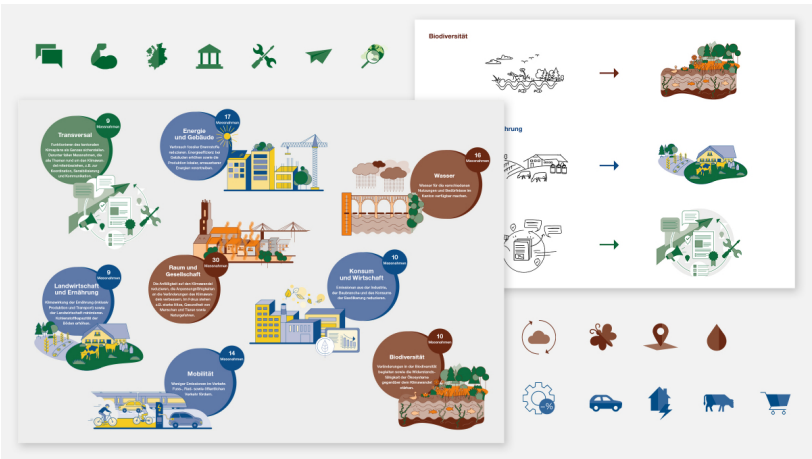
Biodiversität

hrung

9 Maßnahmen

Transversal

17 Maßnahmen

Energie und Gebäude

16 Maßnahmen

Wasser

30 Maßnahmen

Raum und Gesellschaft

9 Maßnahmen

Landwirtschaft und Ernährung

10 Maßnahmen

Konsum und Wirtschaft

14 Maßnahmen

Mobilität

10 Maßnahmen

Biodiversität